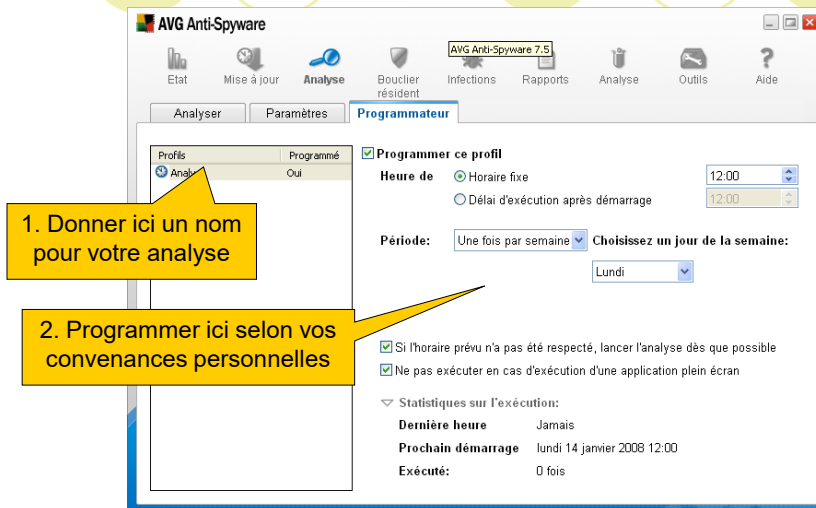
AVG Anti-Spyware

Etat
Mise à jour
Analyse
Bouclier résident
AVG Anti-Spyware 7.5
Infections
Rapports
Analyse
Outils
Aide

Analyser
Paramètres
Programmateur

| Profils | Programmé |
|---|---|
| Analy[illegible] | Oui |

Programmer ce profil
Heure de
Horaire fixe
12:00
Délai d'exécution après démarrage
12:00

1. Donner ici un nom pour votre analyse

Période:
Une fois par semaine
Choisissez un jour de la semaine:
Lundi

2. Programmer ici selon vos convenances personnelles

Si l'horaire prévu n'a pas été respecté, lancer l'analyse dès que possible
Ne pas exécuter en cas d'exécution d'une application plein écran

Statistiques sur l'exécution:
Dernière heure
Jamais
Prochain démarrage
lundi 14 janvier 2008 12:00
Exécuté:
0 fois